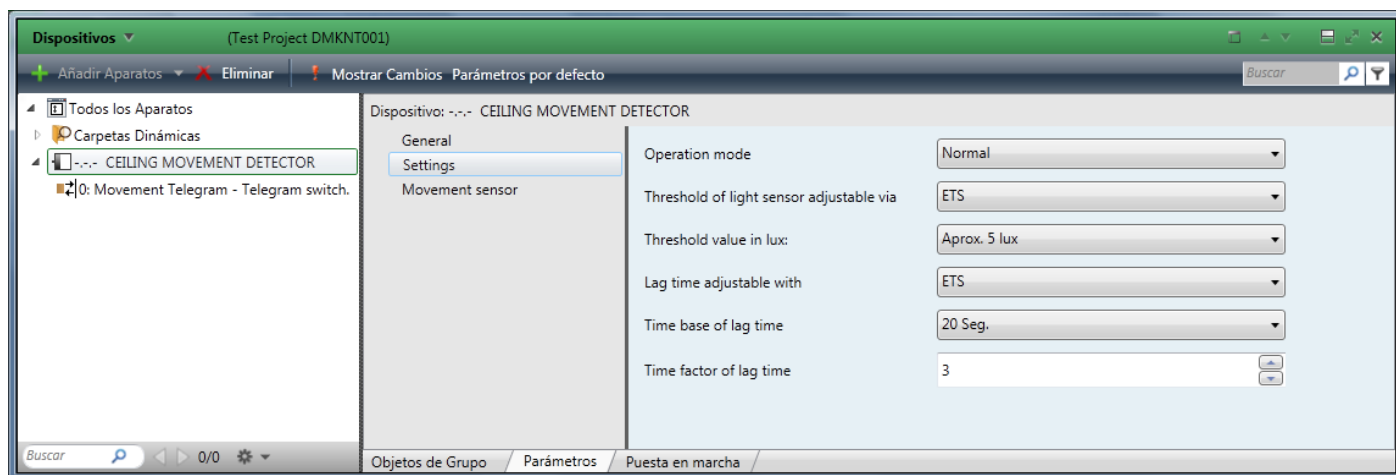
Dispositivos (Test Project DMKNT001)

Añadir Aparatos Eliminar ! Mostrar Cambios Parámetros por defecto Buscar

Todos los Aparatos
Carpetas Dinámicas
-.-.- CEILING MOVEMENT DETECTOR
0: Movement Telegram - Telegram switch.

Dispositivo: -.-.- CEILING MOVEMENT DETECTOR

General
Settings
Movement sensor

| | |
|---|---|
| Operation mode | Normal |
| Threshold of light sensor adjustable via | ETS |
| Threshold value in lux: | Aprox. 5 lux |
| Lag time adjustable with | ETS |
| Time base of lag time | 20 Seg. |
| Time factor of lag time | 3 |

Buscar 0/0

Objetos de Grupo Parámetros Puesta en marcha